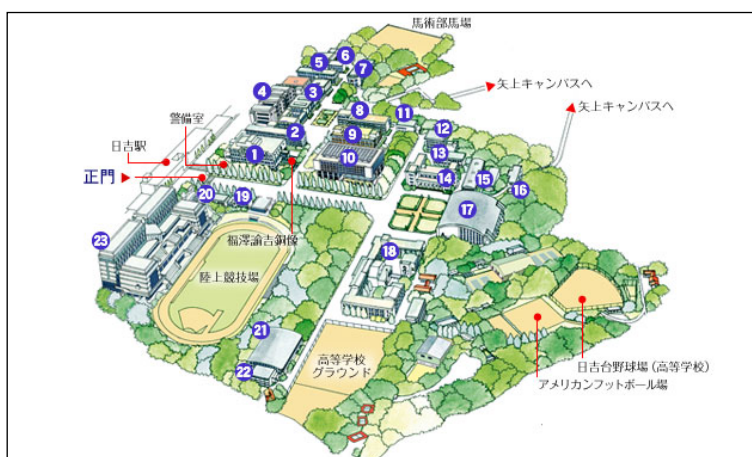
馬術部馬場
矢上キャンパスへ
矢上キャンパスへ
警備室
日吉駅
正門
福澤諭吉銅像
陸上競技場
高等学校グラウンド
日吉台野球場（高等学校）
アメリカンフットボール場
1
2
3
4
5
6
7
8
9
10
11
12
13
14
15
16
17
18
19
20
21
22
23